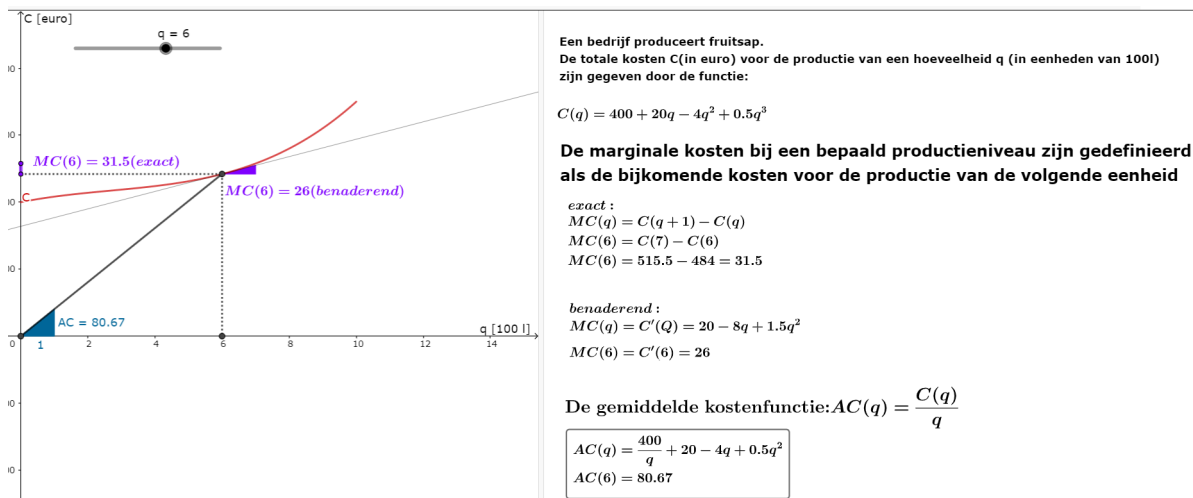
C [euro]

q = 6

$MC(6) = 31.5(exact)$

C

$MC(6) = 26(benaderend)$

AC = 80.67

q [100 l]

0 1 2 4 6 8 10 12 14

Een bedrijf produceert fruitsap.
De totale kosten C(in euro) voor de productie van een hoeveelheid q (in eenheden van 100l) zijn gegeven door de functie:

$C(q) = 400 + 20q - 4q^2 + 0.5q^3$

De marginale kosten bij een bepaald productieniveau zijn gedefinieerd als de bijkomende kosten voor de productie van de volgende eenheid

$exact:$
$MC(q) = C(q+1) - C(q)$
$MC(6) = C(7) - C(6)$
$MC(6) = 515.5 - 484 = 31.5$

$benaderend:$
$MC(q) = C'(Q) = 20 - 8q + 1.5q^2$
$MC(6) = C'(6) = 26$

De gemiddelde kostenfunctie: $AC(q) = \frac{C(q)}{q}$

$AC(q) = \frac{400}{q} + 20 - 4q + 0.5q^2$
$AC(6) = 80.67$